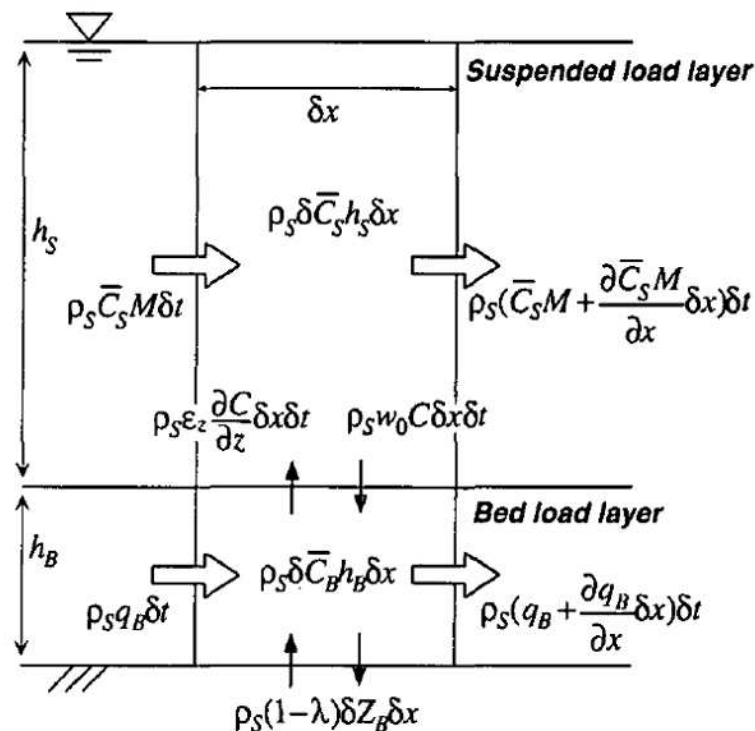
Suspended load layer

$\delta x$

$h_S$

$\rho_S \delta \overline{C}_S h_S \delta x$

$\rho_S \overline{C}_S M \delta t$

$\rho_S(\overline{C}_S M + \frac{\partial \overline{C}_S M}{\partial x}\delta x)\delta t$

$\rho_S \varepsilon_z \frac{\partial C}{\partial z}\delta x \delta t$

$\rho_S w_0 C \delta x \delta t$

Bed load layer

$h_B$

$\rho_S \delta \overline{C}_B h_B \delta x$

$\rho_S q_B \delta t$

$\rho_S(q_B + \frac{\partial q_B}{\partial x}\delta x)\delta t$

$\rho_S(1-\lambda)\delta Z_B \delta x$